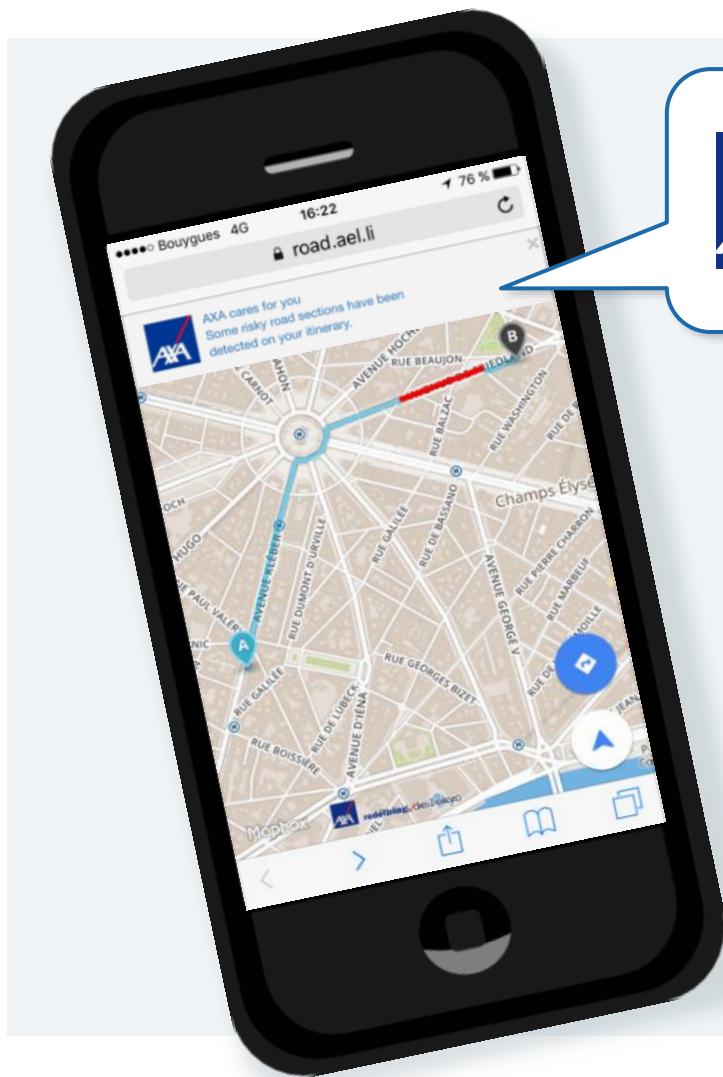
●●●●○ Bouygues 4G 16:22 76 %

road.ael.li

AXA cares for you
Some risky road sections have been detected on your itinerary.

AXA

B

RUE BEAUJON
AVENUE HOCHE
CARNOT
RUE BALZAC
RUE WASHINGTON
Champs Élysées
RUE DE BASSANO
RUE PIERRE CHARRON
HUGO
AVENUE KLÉBER
RUE DUMONT D'URVILLE
RUE GALILÉE
AVENUE GEORGE V
RUE MARBEUF
RUE PAUL VALÉRY
A
RUE GEORGES BIZET
RUE GALILÉE
RUE DE LUBECK
AVENUE D'IÉNA
RUE BOISSIÈRE
Mapbox
AXA